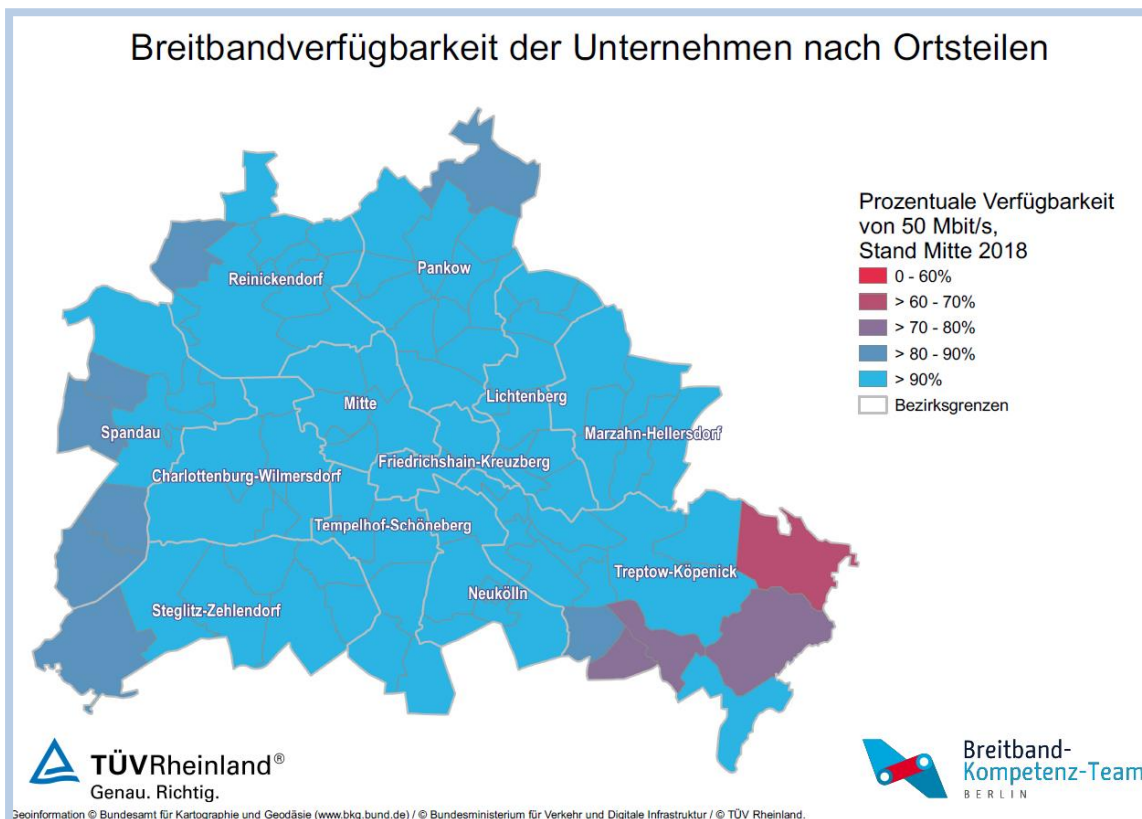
Breitbandverfügbarkeit der Unternehmen nach Ortsteilen

Prozentuale Verfügbarkeit von 50 Mbit/s, Stand Mitte 2018
0 - 60%
> 60 - 70%
> 70 - 80%
> 80 - 90%
> 90%
Bezirksgrenzen

Reinickendorf
Pankow
Mitte
Lichtenberg
Spandau
Marzahn-Hellersdorf
Friedrichshain-Kreuzberg
Charlottenburg-Wilmersdorf
Tempelhof-Schöneberg
Treptow-Köpenick
Neukölln
Steglitz-Zehlendorf

TÜVRheinland®
Genau. Richtig.

Breitband-
Kompetenz-Team
BERLIN

Geoinformation © Bundesamt für Kartographie und Geodäsie (www.bkg.bund.de) / © Bundesministerium für Verkehr und Digitale Infrastruktur / © TÜV Rheinland.